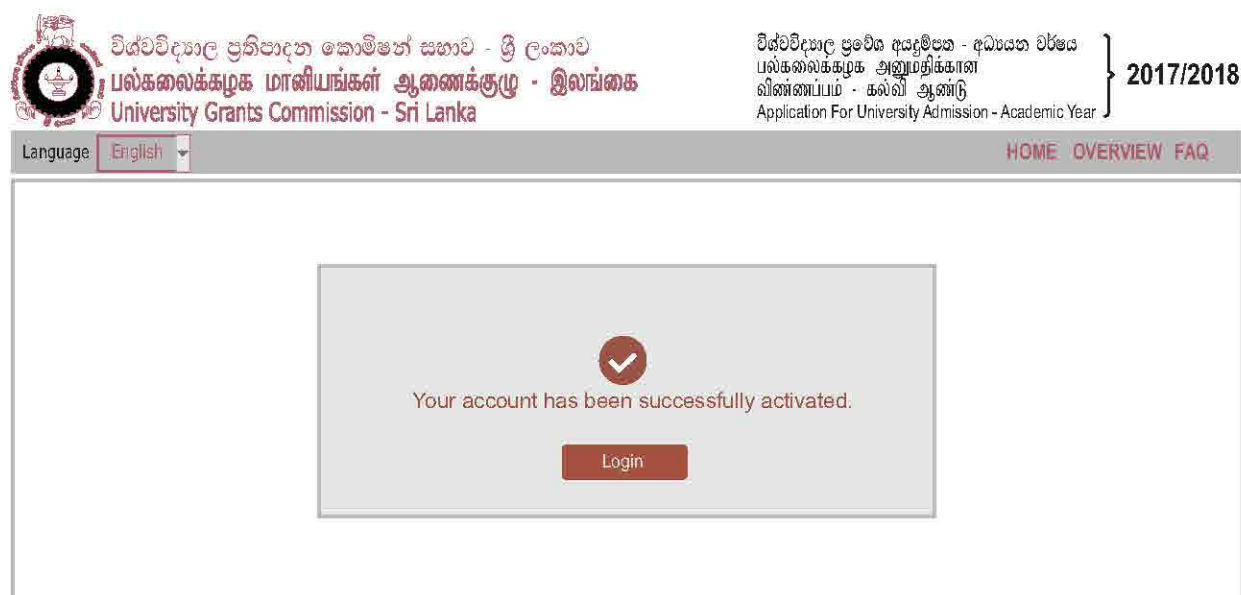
විශ්වවිද්‍යාල ප්‍රතිපාදන කොමිෂන් සභාව - ශ්‍රී ලංකාව
பல்கலைக்கழக மானியங்கள் ஆணைக்குழு - இலங்கை
University Grants Commission - Sri Lanka

විශ්වවිද්‍යාල ප්‍රවේශ අයදුම්පත - අධ්‍යයන වර්ෂය
பல்கலைக்கழக அனுமதிக்கான விண்ணப்பம் - கல்வி ஆண்டு
Application For University Admission - Academic Year
2017/2018

Language English

HOME OVERVIEW FAQ

Your account has been successfully activated.

Login